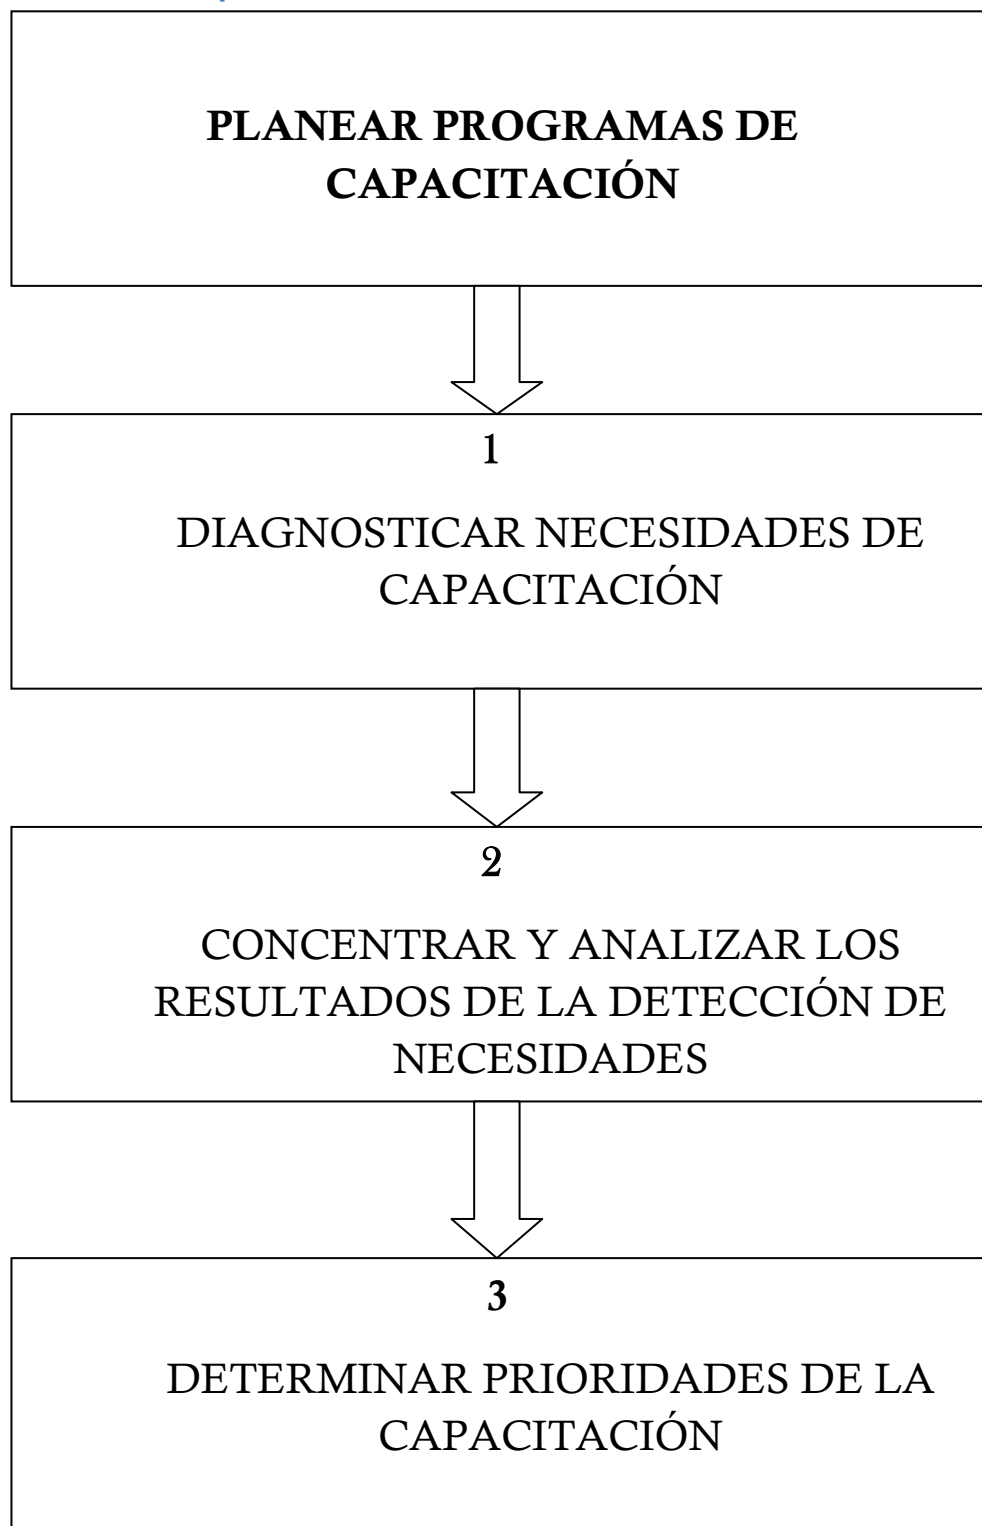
**PLANEAR PROGRAMAS DE CAPACITACIÓN**

**1**

DIAGNOSTICAR NECESIDADES DE CAPACITACIÓN

**2**

CONCENTRAR Y ANALIZAR LOS RESULTADOS DE LA DETECCIÓN DE NECESIDADES

**3**

DETERMINAR PRIORIDADES DE LA CAPACITACIÓN